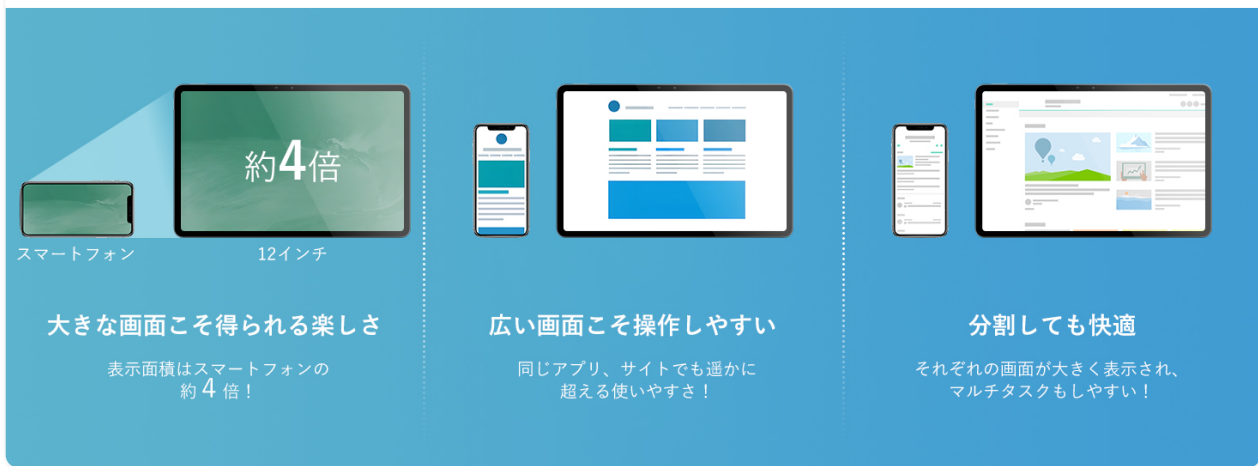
約4倍

スマートフォン

12インチ

大きな画面こそ得られる楽しさ

表示面積はスマートフォンの約 4 倍！

広い画面こそ操作しやすい

同じアプリ、サイトでも遥かに超える使いやすさ！

分割しても快適

それぞれの画面が大きく表示され、マルチタスクもしやすい！